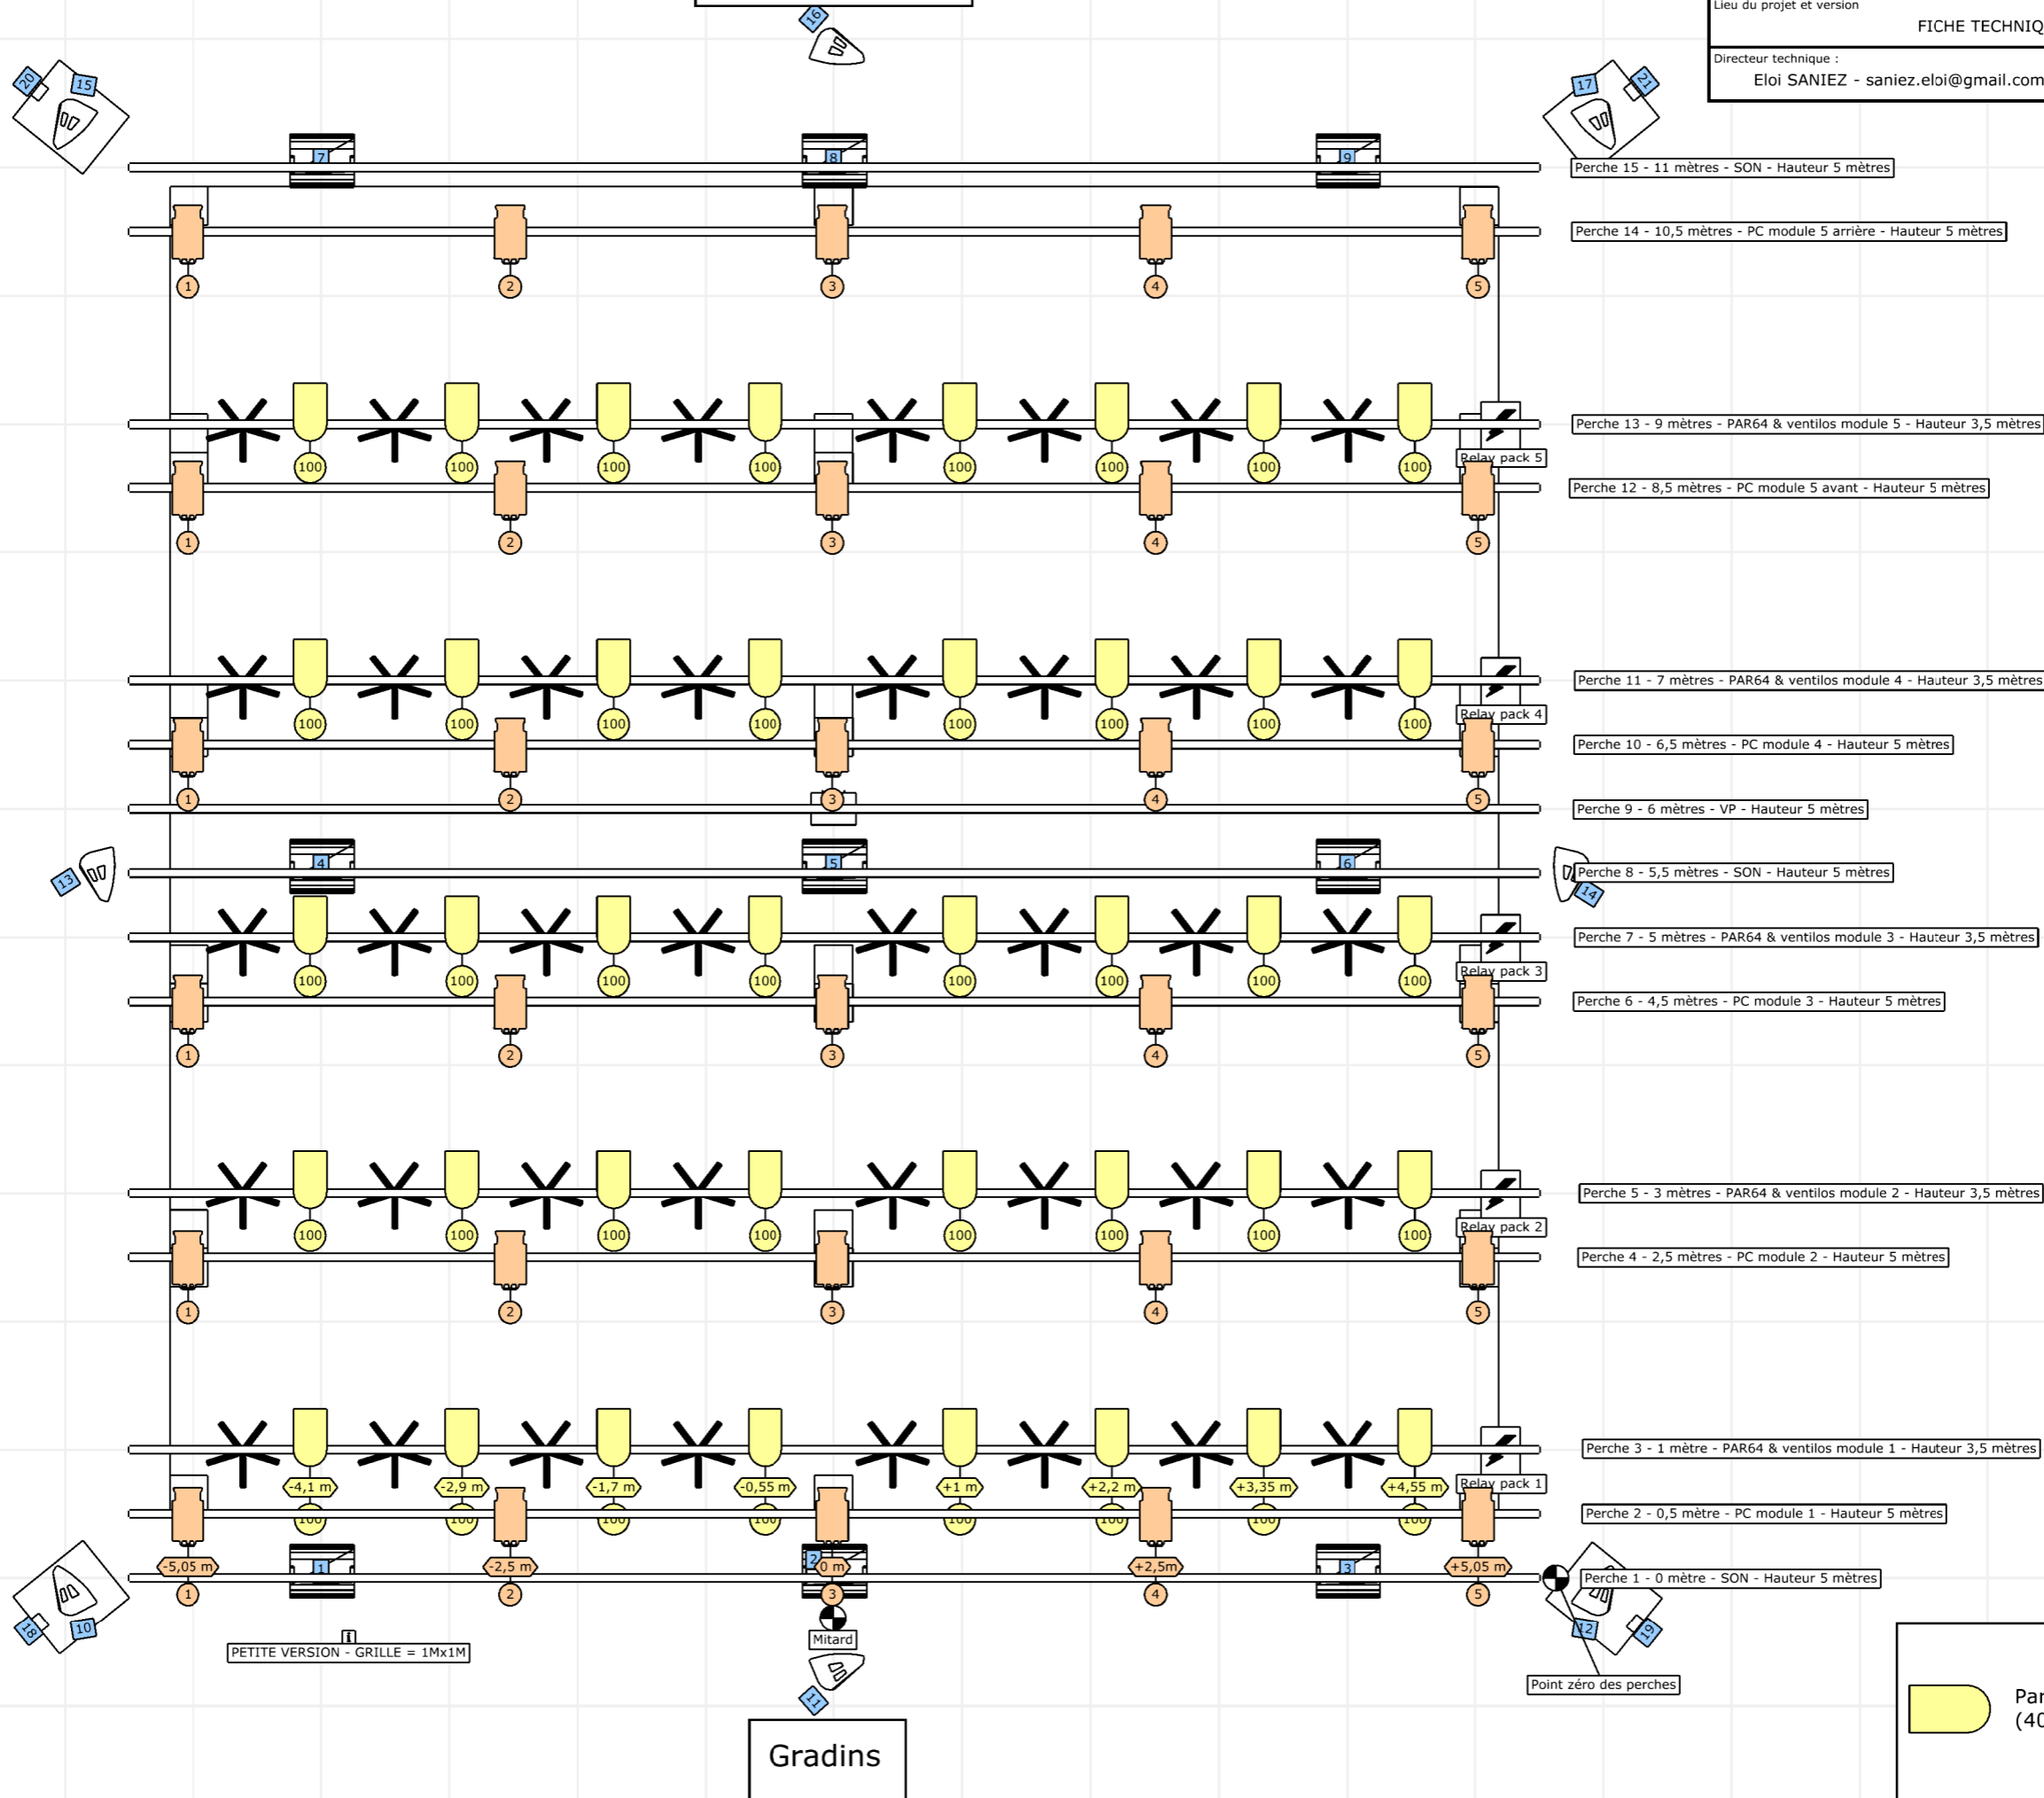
Lieu du projet et version
FICHE TECHNIQ
Directeur technique :
Eloi SANIEZ - saniez.eloi@gmail.com

16
20 15
17 21
7 8 9
Perche 15 - 11 mètres - SON - Hauteur 5 mètres
Perche 14 - 10,5 mètres - PC module 5 arrière - Hauteur 5 mètres
1 2 3 4 5
100 100 100 100 100 100 100 100
Perche 13 - 9 mètres - PAR64 & ventilos module 5 - Hauteur 3,5 mètres
Relay pack 5
Perche 12 - 8,5 mètres - PC module 5 avant - Hauteur 5 mètres
1 2 3 4 5
100 100 100 100 100 100 100 100
Perche 11 - 7 mètres - PAR64 & ventilos module 4 - Hauteur 3,5 mètres
Relay pack 4
Perche 10 - 6,5 mètres - PC module 4 - Hauteur 5 mètres
1 2 3 4 5
Perche 9 - 6 mètres - VP - Hauteur 5 mètres
13 4 5 6 14
Perche 8 - 5,5 mètres - SON - Hauteur 5 mètres
100 100 100 100 100 100 100 100
Perche 7 - 5 mètres - PAR64 & ventilos module 3 - Hauteur 3,5 mètres
Relay pack 3
Perche 6 - 4,5 mètres - PC module 3 - Hauteur 5 mètres
1 2 3 4 5
100 100 100 100 100 100 100 100
Perche 5 - 3 mètres - PAR64 & ventilos module 2 - Hauteur 3,5 mètres
Relay pack 2
Perche 4 - 2,5 mètres - PC module 2 - Hauteur 5 mètres
1 2 3 4 5
-4,1 m -2,9 m -1,7 m -0,55 m +1 m +2,2 m +3,35 m +4,55 m
Perche 3 - 1 mètre - PAR64 & ventilos module 1 - Hauteur 3,5 mètres
Relay pack 1
100 100 100 100 100 100 100 100
Perche 2 - 0,5 mètre - PC module 1 - Hauteur 5 mètres
-5,05 m 1 -2,5 m 2 0 m +2,5m 3 +5,05 m
Perche 1 - 0 mètre - SON - Hauteur 5 mètres
1 2 3 4 5
18 10 12 19
i
PETITE VERSION - GRILLE = 1Mx1M
Mitard
11
Point zéro des perches
Gradins
Par
(40